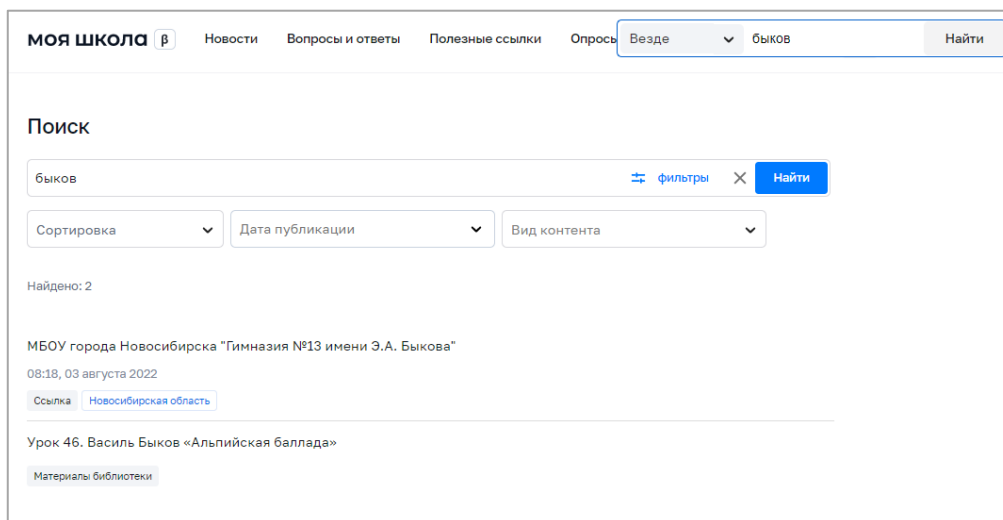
моя школа β Новости Вопросы и ответы Полезные ссылки Опросы Везде быков Найти

Поиск

быков фильтры Найти

Сортировка Дата публикации Вид контента

Найдено: 2

МБОУ города Новосибирска "Гимназия №13 имени Э.А. Быкова"

08:18, 03 августа 2022

Ссылка Новосибирская область

Урок 46. Василь Быков «Альпийская баллада»

Материалы библиотеки